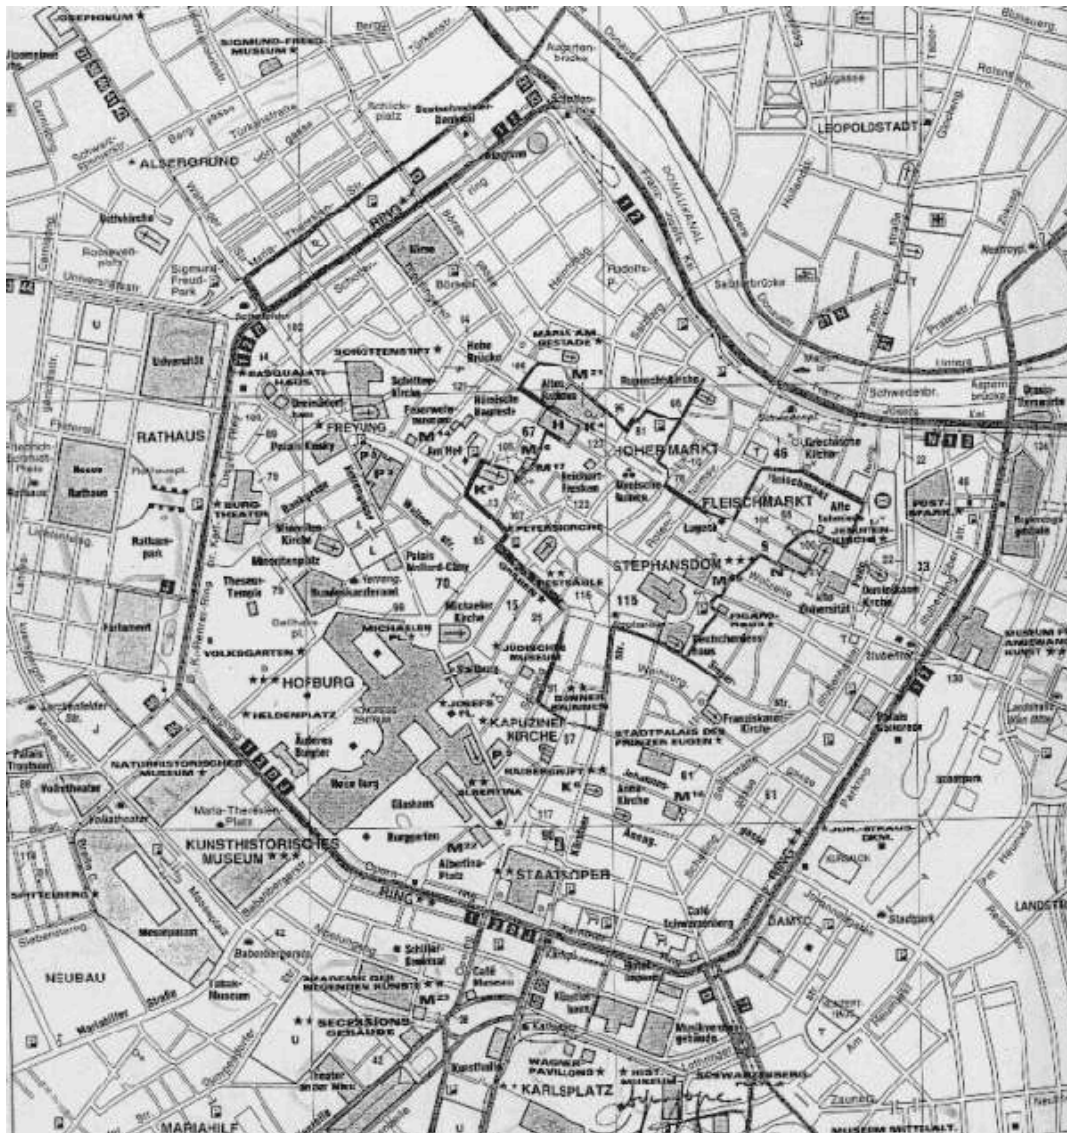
JOSEPHINUM ★
SIGMUND-FREUD-MUSEUM ★
Berg
Augartenbrücke
Donaukanal
LEOPOLDSTADT
★ ALSERGRUND
Schlickplatz
Rossauer Kaserne
Börse
Votivkirche
Sigmund-Freud-Park
Universitätsstr.
Universität
RATHAUS
Neues Rathaus
Rathauspark
Parlament
SCHOTTENSTIFT ★
★ PASQUALATI-HAUS
Schottenkirche
FREYUNG
Palais Kinsky
Am Hof
Hohe Brücke
MARIA AM GESTADE ★
Altes Rathaus
Ruprechtskirche
HOHER MARKT
FLEISCHMARKT
Griechische Kirche
★ PETERSKIRCHE
★ PESTSÄULE
STEPHANSDOM ★★★
FIGARO-HAUS
Universität
Dominikanerkirche
POST-SPARKASSE
MUSEUM FÜR ANGEWANDTE KUNST ★★
Stubentor
Minoritenkirche
Minoritenplatz
Palais Batthyány
Theseus-Tempel
VOLKSGARTEN ★
★★★ HOFBURG
★ HELDENPLATZ
MICHAELERPL.
Michaelerkirche
JÜDISCHES MUSEUM
★ JOSEFSPL.
★ KAPUZINERKIRCHE
STADTPALAIS DES PRINZEN EUGEN ★
Franziskanerkirche
KAISERGRUFT ★★
★★ ALBERTINA
Neue Burg
NATURHISTORISCHES MUSEUM ★
Volkstheater
Maria-Theresien-Platz
KUNSTHISTORISCHES MUSEUM ★★★
Burggarten
Albertinaplatz
★★ STAATSOPER
Café Schwarzenberg
RING
Stadtpark
SPITTELBERG ★
NEUBAU
Mariahilfer Straße
Babenbergerstr.
Schiller-Denkmal
AKADEMIE DER BILDENDEN KÜNSTE ★★
★★ SECESSIONSGEBÄUDE
Café Museum
Künstlerhaus
Musikvereinsgebäude
WAGNER-PAVILLONS ★
★ KARLSPLATZ
★ HIST. MUSEUM
SCHWARZENBERGPLATZ
MARIAHILF
LANDSTR
MUSEUM MITTELALT.